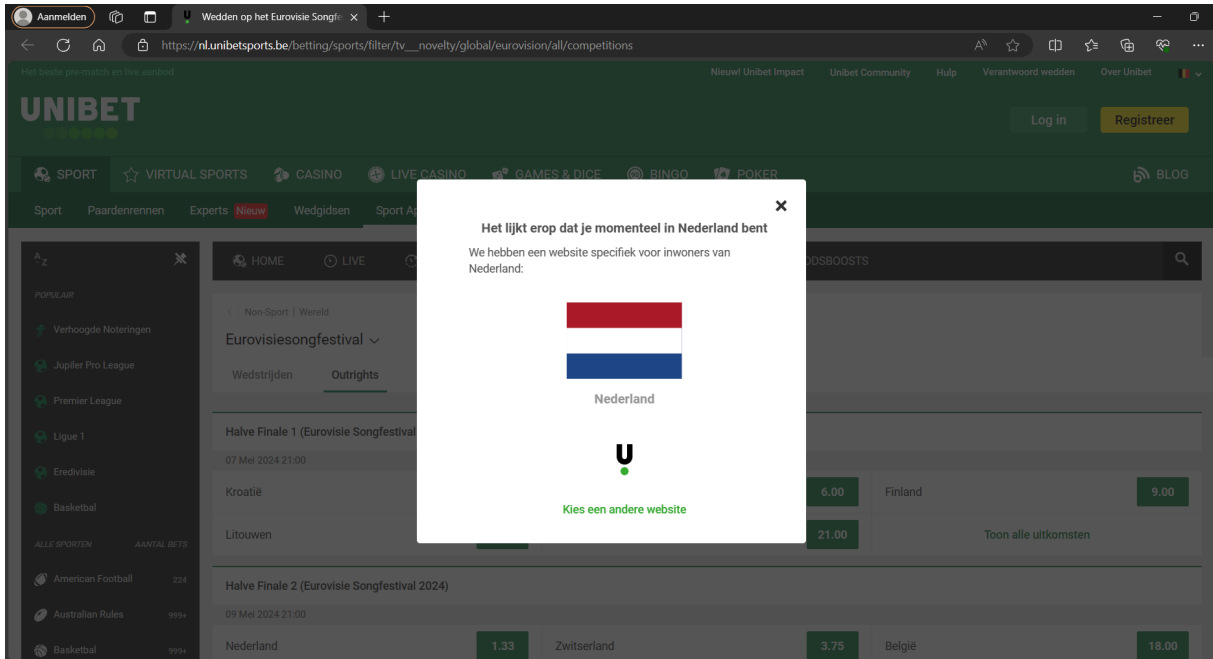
Aanmelden
Wedden op het Eurovisie Songfe
https://nl.unibetsports.be/betting/sports/filter/tv__novelty/global/eurovision/all/competitions

Het beste pre-match en live aanbod
Nieuw! Unibet Impact Unibet Community Hulp Verantwoord wedden Over Unibet

UNIBET
Log in
Registreer

SPORT VIRTUAL SPORTS CASINO LIVE CASINO GAMES & DICE BINGO POKER BLOG

Sport Paardenrennen Experts Nieuw Wedgidsen Sport Ap

POPULAIR
Verhoogde Noteringen
Jupiler Pro League
Premier League
Ligue 1
Eredivisie
Basketbal
ALLE SPORTEN AANTAL BETS
American Football 224
Australian Rules 999+
Basketbal 999+

HOME LIVE ODDSBOOSTS

Non-Sport | Wereld
Eurovisiesongfestival
Wedstrijden Outrights

Halve Finale 1 (Eurovisie Songfestival
07 Mei 2024 21:00
Kroatië 6.00 Finland 9.00
Litouwen 21.00 Toon alle uitkomsten

Halve Finale 2 (Eurovisie Songfestival 2024)
09 Mei 2024 21:00
Nederland 1.33 Zwitserland 3.75 België 18.00

Het lijkt erop dat je momenteel in Nederland bent
We hebben een website specifiek voor inwoners van Nederland:
Nederland
Kies een andere website